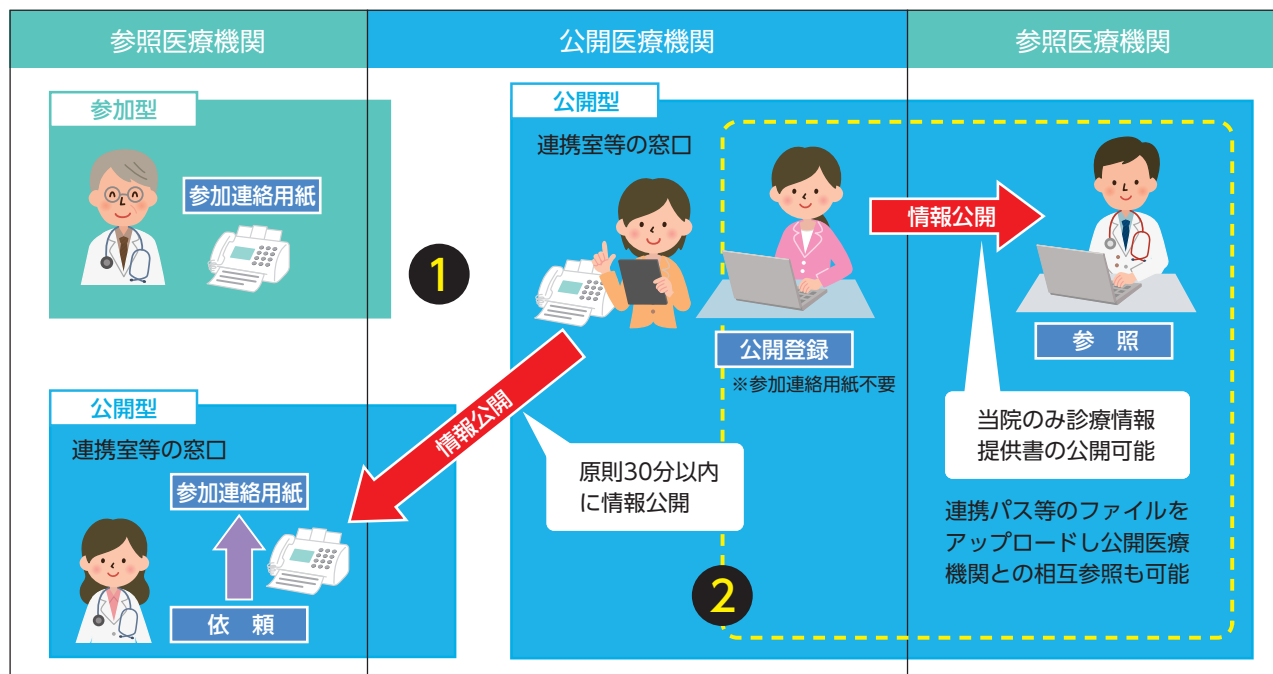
参照医療機関

公開医療機関

参照医療機関

参加型

参加連絡用紙

1

公開型

連携室等の窓口

情報公開

公開登録

※参加連絡用紙不要

参　照

当院のみ診療情報提供書の公開可能

公開型

連携室等の窓口

参加連絡用紙

情報公開

原則30分以内に情報公開

連携パス等のファイルをアップロードし公開医療機関との相互参照も可能

依　頼

2